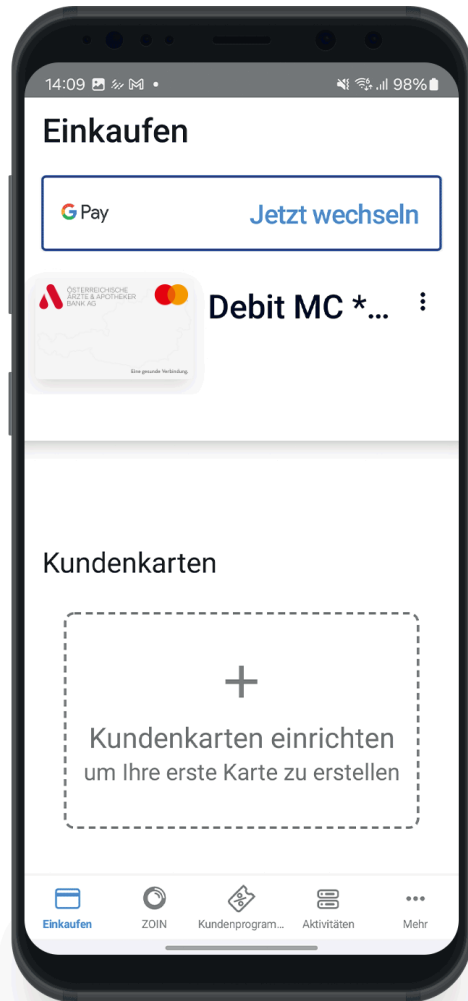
14:09 98%

Einkaufen

G Pay Jetzt wechseln

ÖSTERREICHISCHE ÄRZTE & APOTHEKER BANK AG

Eine gesunde Verbindung.

Debit MC *...

Kundenkarten

+

Kundenkarten einrichten
um Ihre erste Karte zu erstellen

Einkaufen ZOIN Kundenprogram... Aktivitäten Mehr